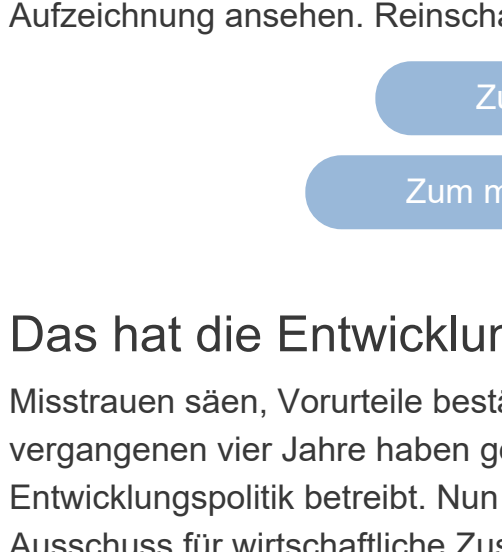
Aufzeichnung ansehen. Reinscha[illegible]

Zu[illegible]

Zum m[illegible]

Das hat die Entwicklun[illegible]

Misstrauen säen, Vorurteile bestä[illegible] vergangenen vier Jahre haben ge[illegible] Entwicklungspolitik betreibt. Nun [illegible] Ausschuss für wirtschaftliche Zus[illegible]